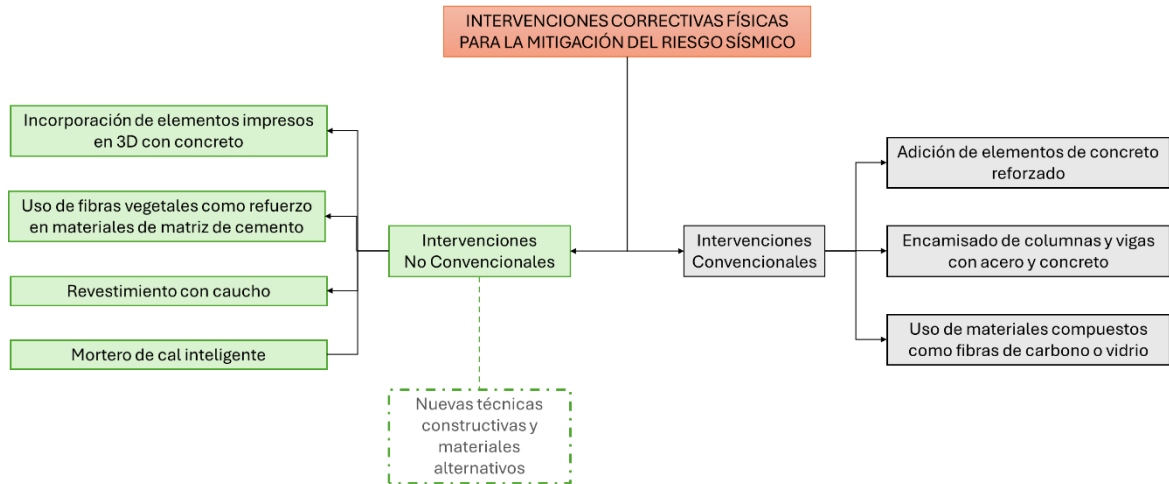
INTERVENCIONES CORRECTIVAS FÍSICAS PARA LA MITIGACIÓN DEL RIESGO SÍSMICO

Incorporación de elementos impresos en 3D con concreto

Uso de fibras vegetales como refuerzo en materiales de matriz de cemento

Revestimiento con caucho

Mortero de cal inteligente

Intervenciones No Convencionales

Nuevas técnicas constructivas y materiales alternativos

Intervenciones Convencionales

Adición de elementos de concreto reforzado

Encamisado de columnas y vigas con acero y concreto

Uso de materiales compuestos como fibras de carbono o vidrio